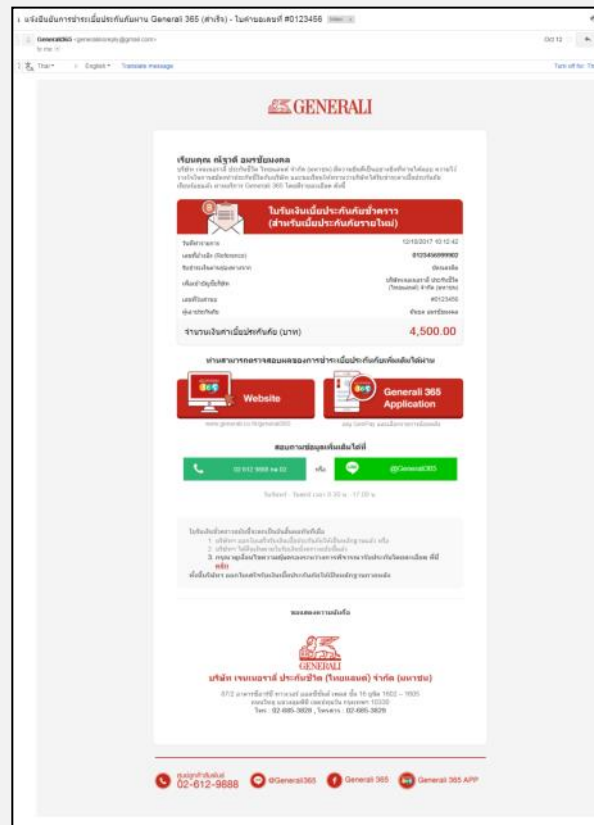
แจ้งยืนยันการชำระเบี้ยประกันภัยผ่าน Generali 365 (สำเร็จ) - ใบคำขอเลขที่ #0123456

Generali365 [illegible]

Oct 12

Thai • English • Translate message

Turn off for: Thai

GENERALI

เรียนคุณ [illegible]

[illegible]

ใบรับเงินเบี้ยประกันภัยชั่วคราว (สำหรับเบี้ยประกันภัยรายใหม่)

| | |
|---|---|
| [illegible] | 12/10/2017 10:12:42 |
| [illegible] | 0123456999902 |
| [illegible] | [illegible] |
| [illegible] | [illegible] |
| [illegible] | #0123456 |
| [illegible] | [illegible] |
| จำนวนเงินค่าเบี้ยประกันภัย (บาท) | 4,500.00 |

ท่านสามารถตรวจสอบผลของการชำระเบี้ยประกันภัยเพิ่มเติมได้ผ่าน

365 Website

Generali 365 Application

www.generali.co.th/generali365

สอบถามข้อมูลเพิ่มเติมได้ที่

02 612 9888 กด 02

หรือ

@Generali365

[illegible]

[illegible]

ขอแสดงความนับถือ

GENERALI

บริษัท เจนเนอราลี่ ประกันชีวิต (ไทยแลนด์) จำกัด (มหาชน)

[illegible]

Tel : 02-685-3828 , Fax : 02-685-3829

ศูนย์ลูกค้าสัมพันธ์ 02-612-9888

@Generali365

Generali 365

Generali 365 APP